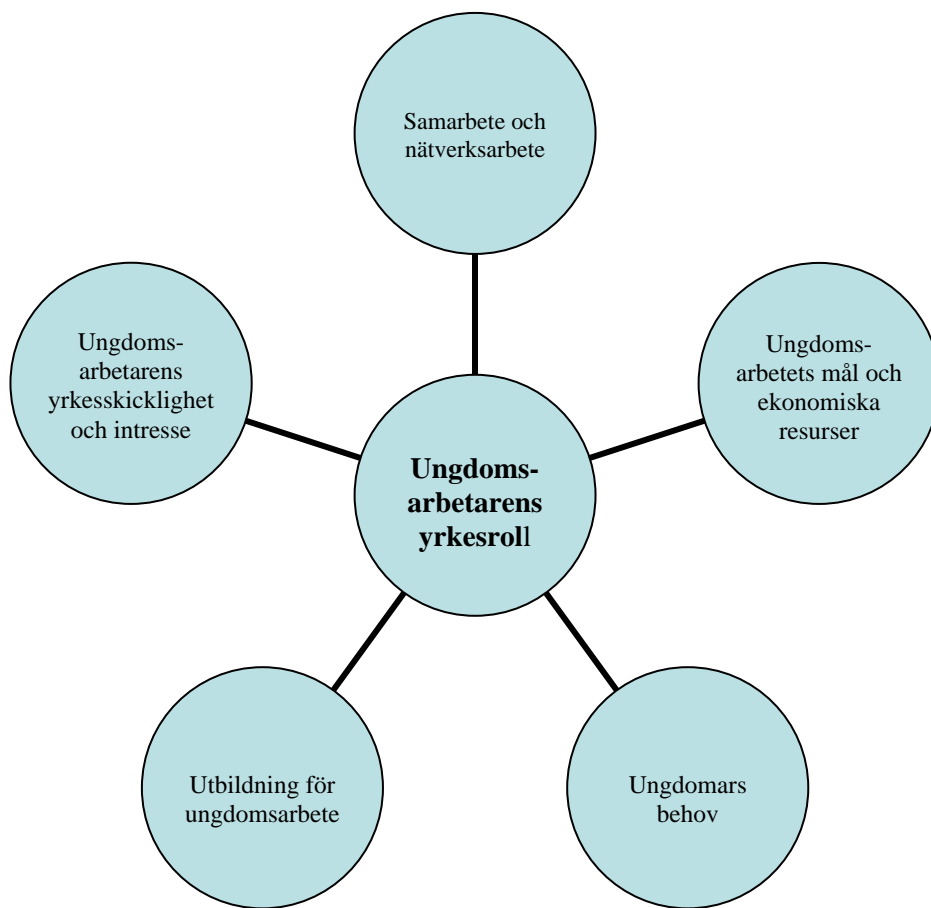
Samarbete och nätverksarbete

Ungdoms-arbetarens yrkesskicklighet och intresse

Ungdoms-arbetets mål och ekonomiska resurser

**Ungdoms-arbetarens yrkesroll**

Utbildning för ungdomsarbete

Ungdomars behov